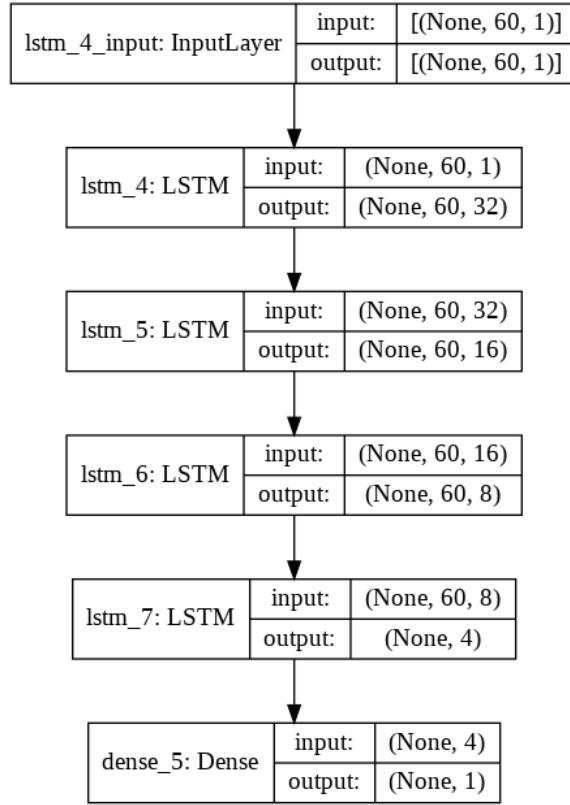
lstm_4_input: InputLayer | input: | [(None, 60, 1)]
output: | [(None, 60, 1)]

lstm_4: LSTM | input: | (None, 60, 1)
output: | (None, 60, 32)

lstm_5: LSTM | input: | (None, 60, 32)
output: | (None, 60, 16)

lstm_6: LSTM | input: | (None, 60, 16)
output: | (None, 60, 8)

lstm_7: LSTM | input: | (None, 60, 8)
output: | (None, 4)

dense_5: Dense | input: | (None, 4)
output: | (None, 1)